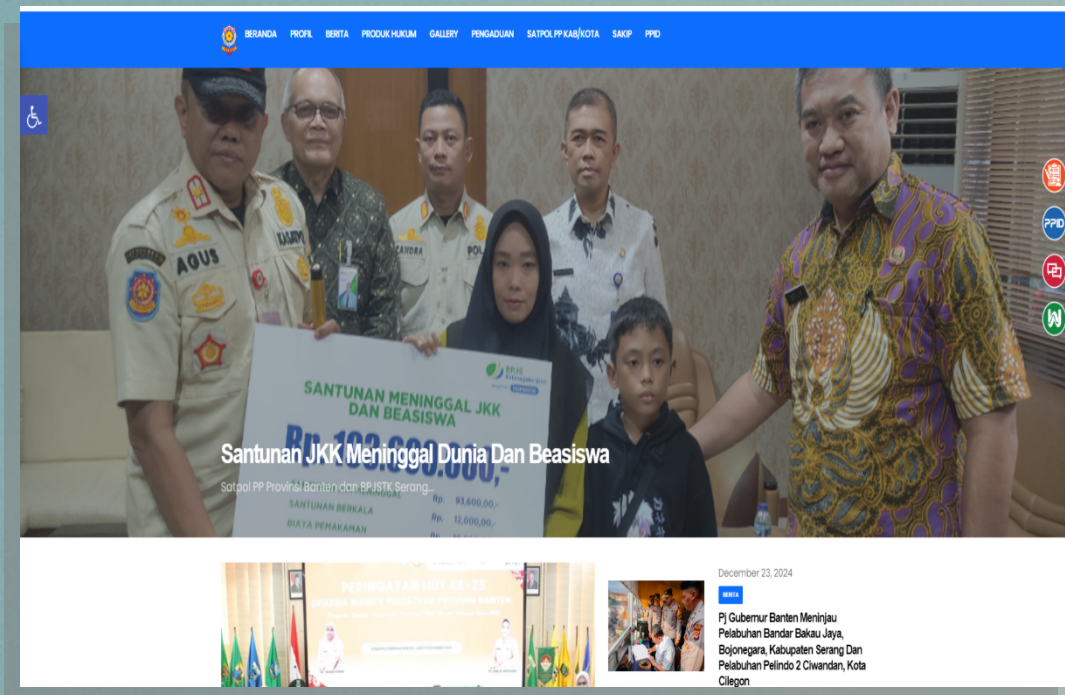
BERANDA PROFIL BERITA PRODUK HUKUM GALLERY PENGADUAN SATPOL PP KAB/KOTA SAKIP PPID

AGUS

SANTUNAN MENINGGAL JKK DAN BEASISWA

Rp. 103.600.000,-

SANTUNAN BERKALA Rp. 12,000,00,-

BIAYA PEMAKAMAN

Santunan JKK Meninggal Dunia Dan Beasiswa

Satpol PP Provinsi Banten dan BPJSTK Serang...

PPID

December 23, 2024

BERITA

Pj Gubernur Banten Meninjau Pelabuhan Bandar Bakau Jaya, Bojonegara, Kabupaten Serang Dan Pelabuhan Pelindo 2 Ciwandan, Kota Cilegon